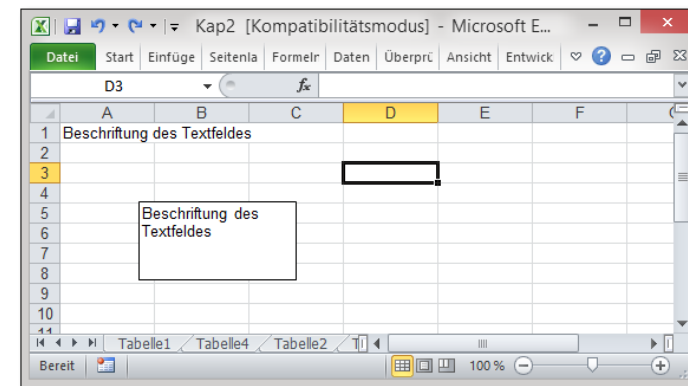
Kap2 [Kompatibilitätsmodus] - Microsoft E...

Datei | Start | Einfüge | Seitenla | Formeln | Daten | Überprü | Ansicht | Entwick

D3

$f_x$

| | A | B | C | D | E | F |
|---|---|---|---|---|---|---|
| 1 | Beschriftung des Textfeldes | | | | | |
| 2 | | | | | | |
| 3 | | | | | | |
| 4 | | | | | | |
| 5 | | | | | | |
| 6 | | | | | | |
| 7 | | | | | | |
| 8 | | | | | | |
| 9 | | | | | | |
| 10 | | | | | | |
| 11 | | | | | | |

Beschriftung des Textfeldes

Tabelle1 | Tabelle4 | Tabelle2 | T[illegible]

Bereit

100 %